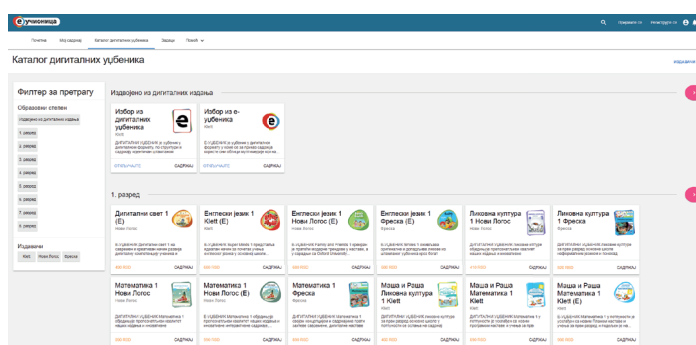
е уџбеница

Почетна  Мој садржај  Каталог дигиталних уџбеника  Зборци  Помоћ

Пријавите се  Региструјте се

Каталог дигиталних уџбеника

Филтер за претрагу

Образовни степен

Издвојено из дигиталних издања

1. разред
2. разред
3. разред
4. разред
5. разред
6. разред
7. разред
8. разред

Издавачи

Klett  Нови Логос  Фреска

Издвојено из дигиталних издања

Избор из дигиталних уџбеника
Klett
САДРЖАЈ

Избор из е-уџбеника
Klett
САДРЖАЈ

1. разред

Дигитални свет 1 (Е)
Нови Логос
САДРЖАЈ

Енглески језик 1 Klett (Е)
Klett
САДРЖАЈ

Енглески језик 1 Нови Логос (Е)
Нови Логос
САДРЖАЈ

Енглески језик 1 Фреска (Е)
Фреска
САДРЖАЈ

Ликовна култура 1 Нови Логос (Е)
Нови Логос
САДРЖАЈ

Ликовна култура 1 Фреска
Фреска
САДРЖАЈ

Математика 1 Нови Логос (Е)
Нови Логос
САДРЖАЈ

Математика 1 Нови Логос (Е)
Нови Логос
САДРЖАЈ

Математика 1 Фреска
Фреска
САДРЖАЈ

Маша и Раша Ликовна култура 1 Klett
Klett
САДРЖАЈ

Маша и Раша Математика 1 Klett
Klett
САДРЖАЈ

Маша и Раша Математика 1 Klett (Е)
Klett
САДРЖАЈ